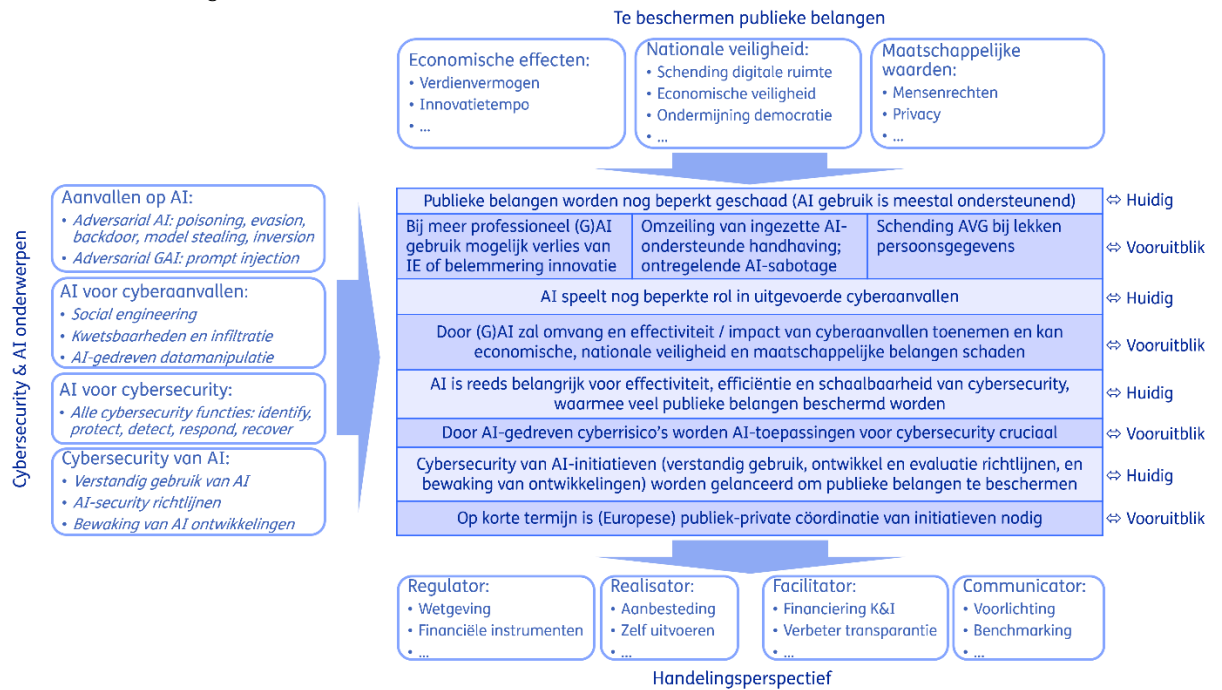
Te beschermen publieke belangen

Economische effecten:
• Verdienvermogen
• Innovatietempo
• ...

Nationale veiligheid:
• Schending digitale ruimte
• Economische veiligheid
• Ondermijning democratie
• ...

Maatschappelijke waarden:
• Mensenrechten
• Privacy
• ...

Cybersecurity & AI onderwerpen

Aanvallen op AI:
• Adversarial AI: poisoning, evasion, backdoor, model stealing, inversion
• Adversarial GAI: prompt injection

AI voor cyberaanvallen:
• Social engineering
• Kwetsbaarheden en infiltratie
• AI-gedreven datamanipulatie

AI voor cybersecurity:
• Alle cybersecurity functies: identify, protect, detect, respond, recover

Cybersecurity van AI:
• Verstandig gebruik van AI
• AI-security richtlijnen
• Bewaking van AI ontwikkelingen

Publieke belangen worden nog beperkt geschaad (AI gebruik is meestal ondersteunend) ⇔ Huidig

Bij meer professioneel (G)AI gebruik mogelijk verlies van IE of belemmering innovatie | Omzeiling van ingezette AI-ondersteunde handhaving; ontregelende AI-sabotage | Schending AVG bij lekken persoonsgegevens ⇔ Vooruitblik

AI speelt nog beperkte rol in uitgevoerde cyberaanvallen ⇔ Huidig

Door (G)AI zal omvang en effectiviteit / impact van cyberaanvallen toenemen en kan economische, nationale veiligheid en maatschappelijke belangen schaden ⇔ Vooruitblik

AI is reeds belangrijk voor effectiviteit, efficiëntie en schaalbaarheid van cybersecurity, waarmee veel publieke belangen beschermd worden ⇔ Huidig

Door AI-gedreven cyberrisico's worden AI-toepassingen voor cybersecurity cruciaal ⇔ Vooruitblik

Cybersecurity van AI-initiatieven (verstandig gebruik, ontwikkel en evaluatie richtlijnen, en bewaking van ontwikkelingen) worden gelanceerd om publieke belangen te beschermen ⇔ Huidig

Op korte termijn is (Europese) publiek-private coördinatie van initiatieven nodig ⇔ Vooruitblik

Regulator:
• Wetgeving
• Financiële instrumenten
• ...

Realisator:
• Aanbesteding
• Zelf uitvoeren
• ...

Facilitator:
• Financiering K&I
• Verbeter transparantie
• ...

Communicator:
• Voorlichting
• Benchmarking
• ...

Handelingsperspectief